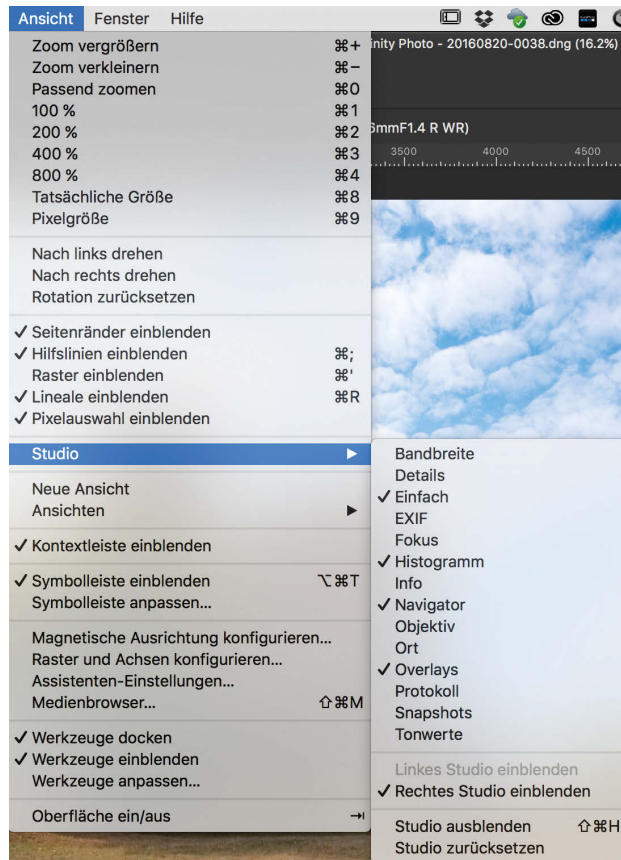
Ansicht Fenster Hilfe

inity Photo - 20160820-0038.dng (16.2%)

5mmF1.4 R WR)

3500 4000 4500

Zoom vergrößern ⌘+
Zoom verkleinern ⌘−
Passend zoomen ⌘0
100 % ⌘1
200 % ⌘2
400 % ⌘3
800 % ⌘4
Tatsächliche Größe ⌘8
Pixelgröße ⌘9

Nach links drehen
Nach rechts drehen
Rotation zurücksetzen

✓ Seitenränder einblenden
✓ Hilfslinien einblenden ⌘;
Raster einblenden ⌘'
✓ Lineale einblenden ⌘R
✓ Pixelauswahl einblenden

Studio ▶

Neue Ansicht
Ansichten ▶

✓ Kontextleiste einblenden

✓ Symbolleiste einblenden ⌥⌘T
Symbolleiste anpassen...

Magnetische Ausrichtung konfigurieren...
Raster und Achsen konfigurieren...
Assistenten-Einstellungen...
Medienbrowser... ⇧⌘M

✓ Werkzeuge docken
✓ Werkzeuge einblenden
Werkzeuge anpassen...

Oberfläche ein/aus ⇥

Bandbreite
Details
✓ Einfach
EXIF
Fokus
✓ Histogramm
Info
✓ Navigator
Objektiv
Ort
✓ Overlays
Protokoll
Snapshots
Tonwerte

Linkes Studio einblenden
✓ Rechtes Studio einblenden

Studio ausblenden ⇧⌘H
Studio zurücksetzen